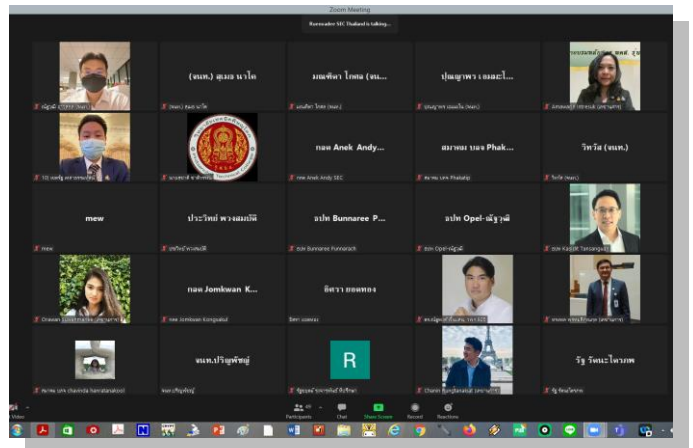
Zoom Meeting

Rueesadee SEC Thailand is talking...

(ผนท.) สุเมธ นาโต

มณทิดา โกศล (ผน...

ปุณญพร เฉลยโ...

กอศ Anek Andy...

สมาคม บลจ Phak...

วิรวัส (ผนท.)

mew

ประวิทย์ พวงสมบัติ

อปท Bunnaree P...

อปท Opel-ณัฐวุฒิ

กอศ Jomkwan K...

ธิดารา ยอดทอง

ผนท.ปริญพัชญ์

R

รัฐ รัตนะโพธพ

mew

Participants

Chat

Share Screen

Record

Reactions